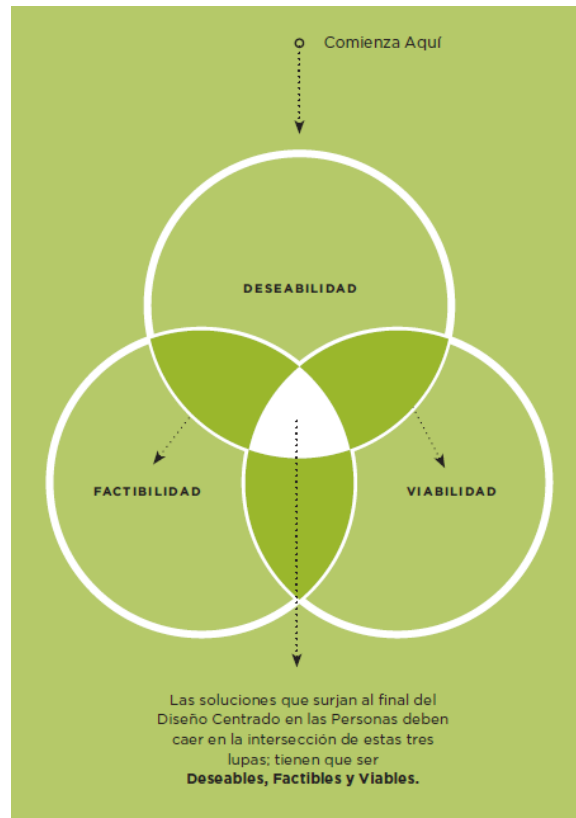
Comienza Aquí

DESEABILIDAD

FACTIBILIDAD

VIABILIDAD

Las soluciones que surjan al final del Diseño Centrado en las Personas deben caer en la intersección de estas tres lupas; tienen que ser **Deseables, Factibles y Viables.**